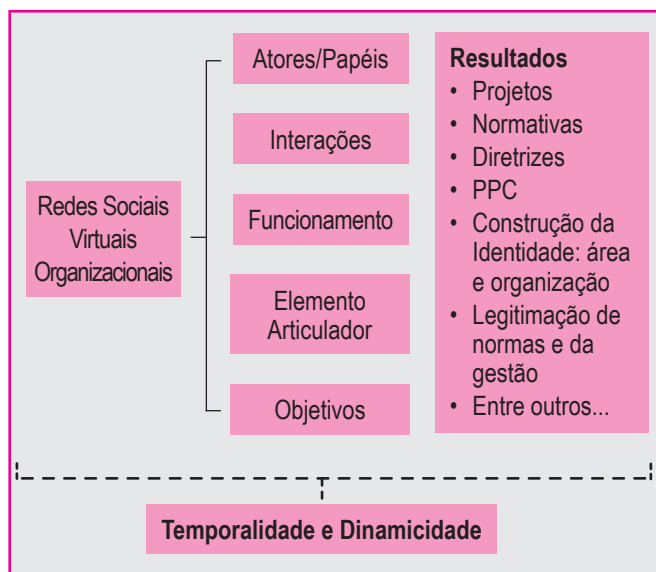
Redes Sociais Virtuais Organizacionais

Atores/Papéis

Interações

Funcionamento

Elemento Articulador

Objetivos

Resultados
• Projetos
• Normativas
• Diretrizes
• PPC
• Construção da Identidade: área e organização
• Legitimação de normas e da gestão
• Entre outros...

Temporalidade e Dinamicidade